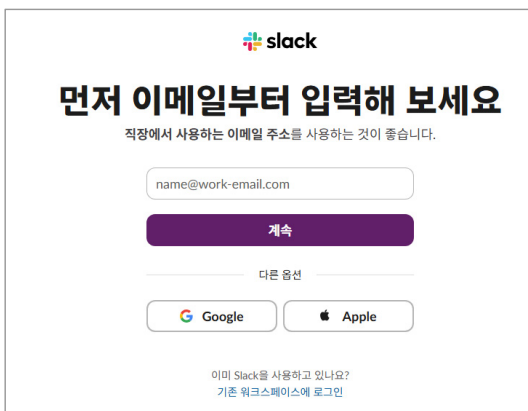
slack

먼저 이메일부터 입력해 보세요

직장에서 사용하는 이메일 주소를 사용하는 것이 좋습니다.

name@work-email.com

계속

다른 옵션

Google

Apple

이미 Slack을 사용하고 있나요?
기존 워크스페이스에 로그인